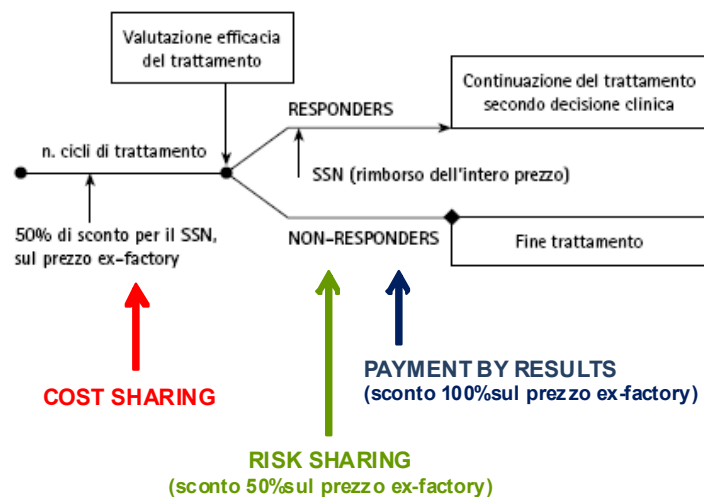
Valutazione efficacia del trattamento

Continuazione del trattamento secondo decisione clinica

RESPONDERS

n. cicli di trattamento

SSN (rimborso dell'intero prezzo)

50% di sconto per il SSN, sul prezzo ex-factory

NON-RESPONDERS

Fine trattamento

PAYMENT BY RESULTS
(sconto 100%sul prezzo ex-factory)

COST SHARING

RISK SHARING
(sconto 50%sul prezzo ex-factory)